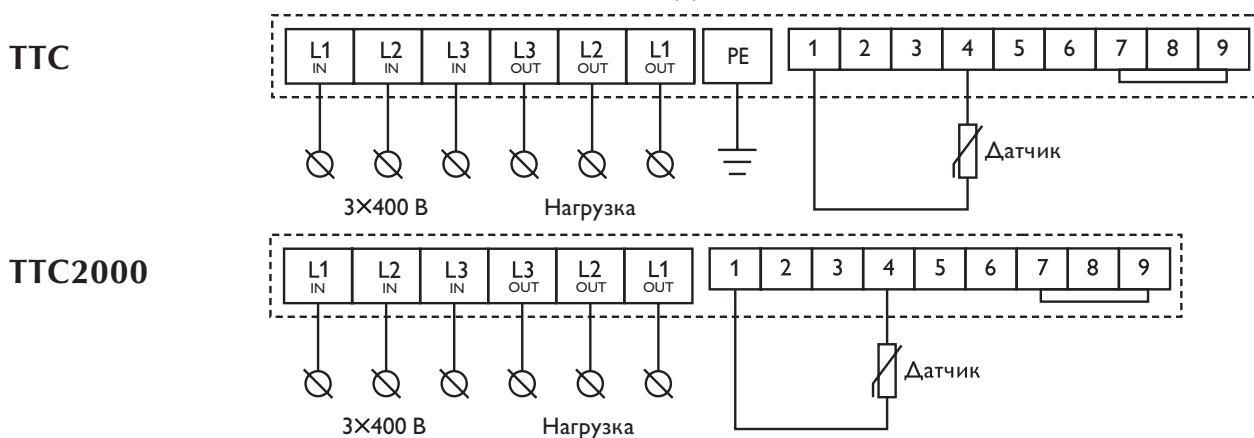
TTC

L1 IN | L2 IN | L3 IN | L3 OUT | L2 OUT | L1 OUT | PE | 1 | 2 | 3 | 4 | 5 | 6 | 7 | 8 | 9

Датчик

3×400 В Нагрузка

TTC2000

L1 IN | L2 IN | L3 IN | L3 OUT | L2 OUT | L1 OUT | 1 | 2 | 3 | 4 | 5 | 6 | 7 | 8 | 9

Датчик

3×400 В Нагрузка